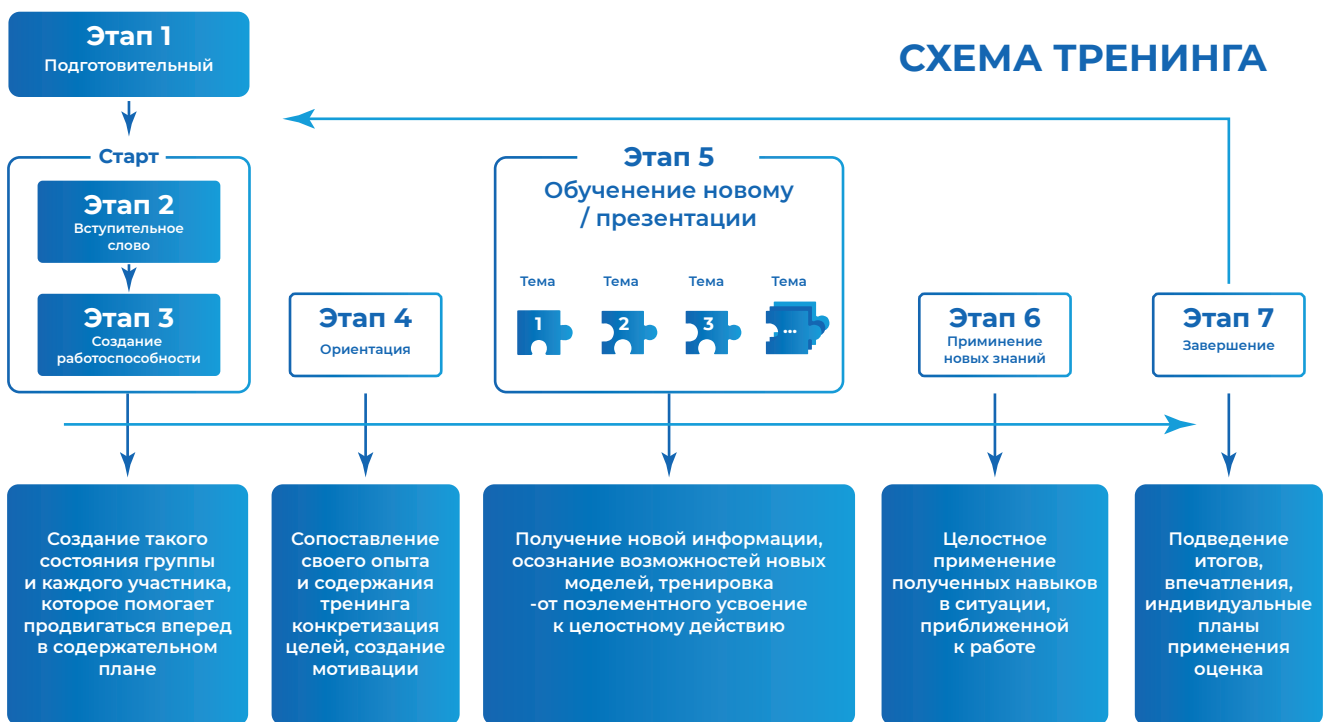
СХЕМА ТРЕНИНГА

Этап 1
Подготовительный

Старт

Этап 2
Вступительное слово

Этап 3
Создание работоспособности

Этап 4
Ориентация

Этап 5
Обучение новому / презентации

Тема
1

Тема
2

Тема
3

Тема
...

Этап 6
Применение новых знаний

Этап 7
Завершение

Создание такого состояния группы и каждого участника, которое помогает продвигаться вперед в содержательном плане

Сопоставление своего опыта и содержания тренинга конкретизация целей, создание мотивации

Получение новой информации, осознание возможностей новых моделей, тренировка -от поэлементного усвоение к целостному действию

Целостное применение полученных навыков в ситуации, приближенной к работе

Подведение итогов, впечатления, индивидуальные планы применения оценка